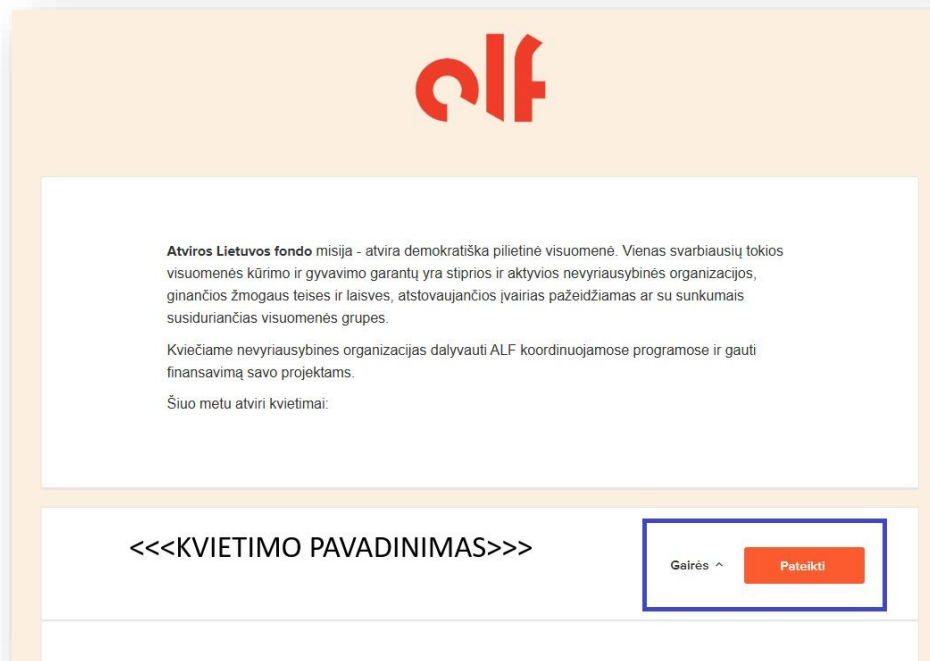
alf

**Atviros Lietuvos fondo** misija - atvira demokratiška pilietinė visuomenė. Vienas svarbiausių tokios visuomenės kūrimo ir gyvavimo garantų yra stiprios ir aktyvios nevyriausybinės organizacijos, ginančios žmogaus teises ir laisves, atstovaujančios įvairias pažeidžiamas ar su sunkumais susiduriančias visuomenės grupes.

Kviečiame nevyriausybines organizacijas dalyvauti ALF koordinuojamose programose ir gauti finansavimą savo projektams.

Šiuo metu atviri kvietimai:

<<<KVIETIMO PAVADINIMAS>>>

Gairės ^

Pateikti